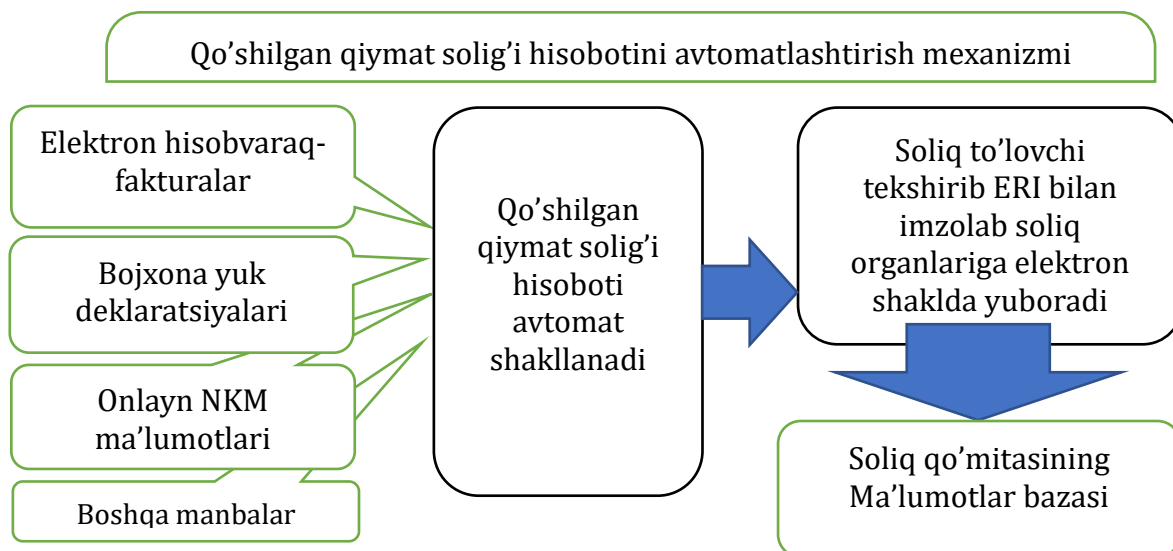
Qo’shilgan qiymat solig’i hisobotini avtomatlashtirish mexanizmi

Elektron hisobvaraq-fakturalar

Bojxona yuk deklaratsiyalari

Onlayn NKM ma’lumotlari

Boshqa manbalar

Qo’shilgan qiymat solig’i hisoboti avtomat shakllanadi

Soliq to’lovchi tekshirib ERI bilan imzolab soliq organlariga elektron shaklda yuboradi

Soliq qo’mitasining Ma’lumotlar bazasi